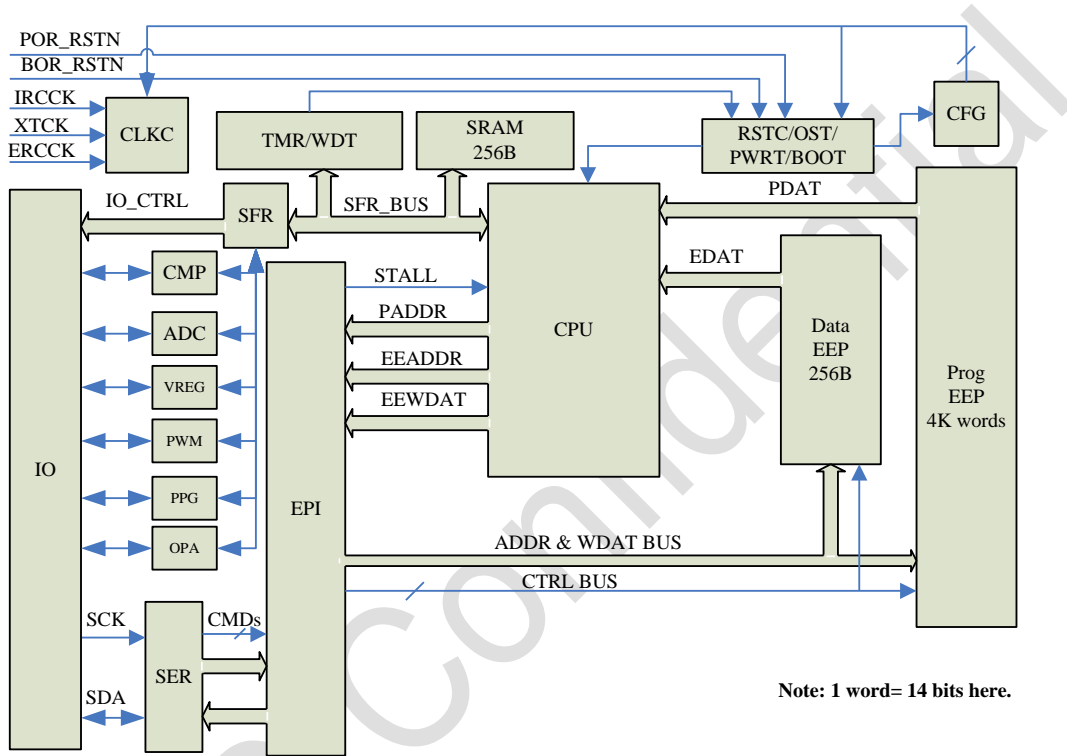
POR_RSTN
BOR_RSTN
IRCCK
XTCK
ERCCK
CLKC
TMR/WDT
SRAM
256B
RSTC/OST/
PWRT/BOOT
CFG
IO_CTRL
SFR
SFR_BUS
PDAT
CPU
CMP
STALL
EDAT
ADC
PADDR
Data
EEP
256B
VREG
EEADDR
EEWDAT
Prog
EEP
4K words
PWM
IO
PPG
EPI
OPA
ADDR & WDAT BUS
CTRL BUS
SCK
CMDs
SER
SDA
Note: 1 word= 14 bits here.
Confidential